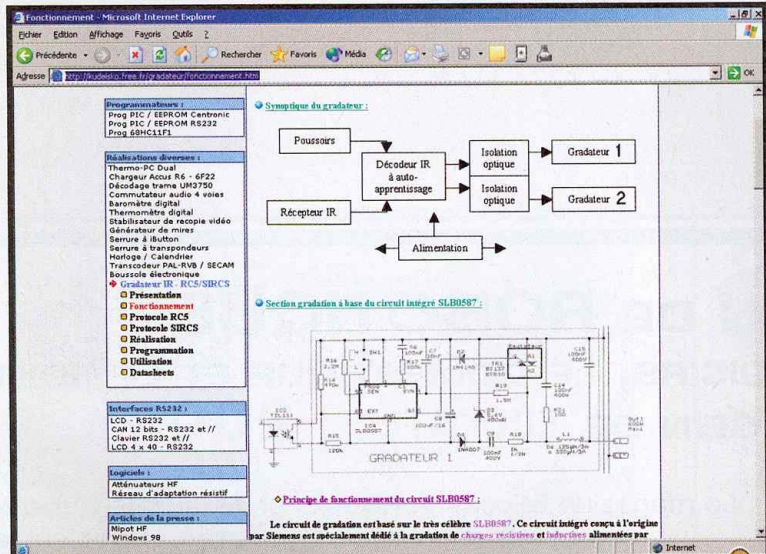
Fonctionnement - Microsoft Internet Explorer

Fichier Edition Affichage Favoris Outils ?

Précédente Rechercher Favoris Média

Adresse http://kudelsko.free.fr/gradateur/fonctionnement.htm

OK

Programmateurs :
Prog PIC / EEPROM Centronic
Prog PIC / EEPROM RS232
Prog 68HC11F1

Réalisations diverses :
Thermo-PC Dual
Chargeur Accus R6 - 6F22
Décodage trame UM3750
Commutateur audio 4 voies
Baromètre digital
Thermomètre digital
Stabilisateur de recopie vidéo
Générateur de mires
Serrure à iButton
Serrure à transpondeurs
Horloge / Calendrier
Transcodeur PAL-RVB / SECAM
Boussole électronique
Gradateur IR - RC5/SIRCS
Présentation
Fonctionnement
Protocole RC5
Protocole SIRCS
Réalisation
Programmation
Utilisation
Datasheets

Interfaces RS232 :
LCD - RS232
CAN 12 bits - RS232 et //
Clavier RS232 et //
LCD 4 x 40 - RS232

Logiciels :
Atténuateurs HF
Réseau d'adaptation résistif

Articles de la presse :
Mipot HF
Windows 98

Synoptique du gradateur :

Poussoirs

Décodeur IR à auto-apprentissage

Isolation optique

Gradateur 1

Isolation optique

Gradateur 2

Récepteur IR

Alimentation

Section gradation à base du circuit intégré SLB0587 :

GRADATEUR 1

Principe de fonctionnement du circuit SLB0587 :

Le circuit de gradation est basé sur le très célèbre SLB0587. Ce circuit intégré conçu à l'origine par Siemens est spécialement dédié à la gradation de charges résistives et inductives alimentées par

Internet